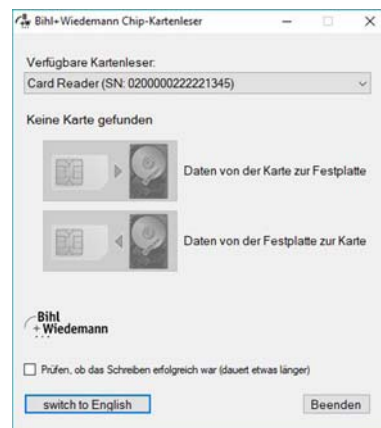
Bihl+Wiedemann Chip-Kartenleser

Verfügbare Kartenleser:
Card Reader (SN: 0200000222221345)

Keine Karte gefunden

Daten von der Karte zur Festplatte

Daten von der Festplatte zur Karte

Bihl
+Wiedemann

Prüfen, ob das Schreiben erfolgreich war (dauert etwas länger)

switch to English

Beenden